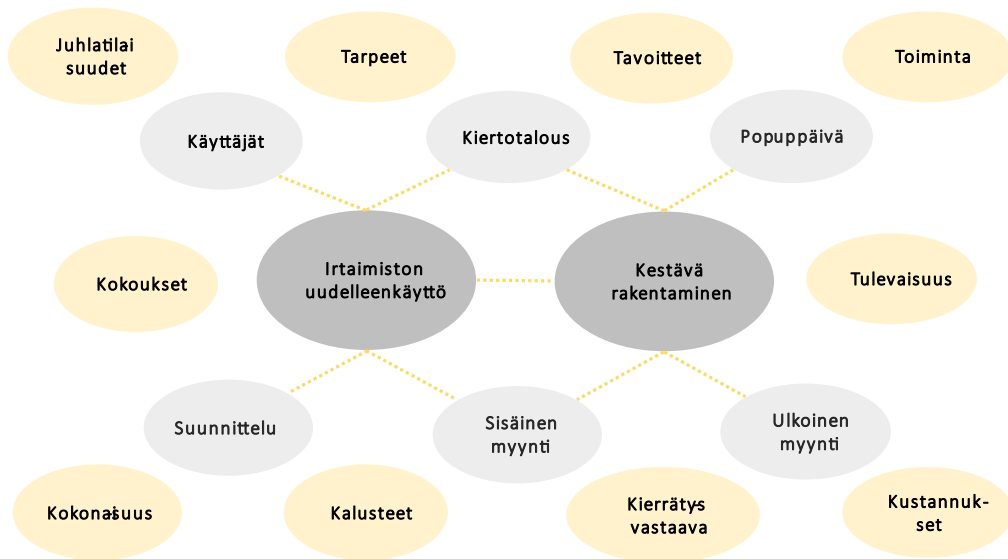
Juhlatilai suudet

Tarpeet

Tavoitteet

Toiminta

Käyttäjät

Kiertotalous

Popuppäivä

Kokoukset

Irtaimiston uudelleenkäyttö

Kestävä rakentaminen

Tulevaisuus

Suunnittelu

Sisäinen myynti

Ulkoinen myynti

Kokonaisuus

Kalusteet

Kierrätys vastaava

Kustannuk- set